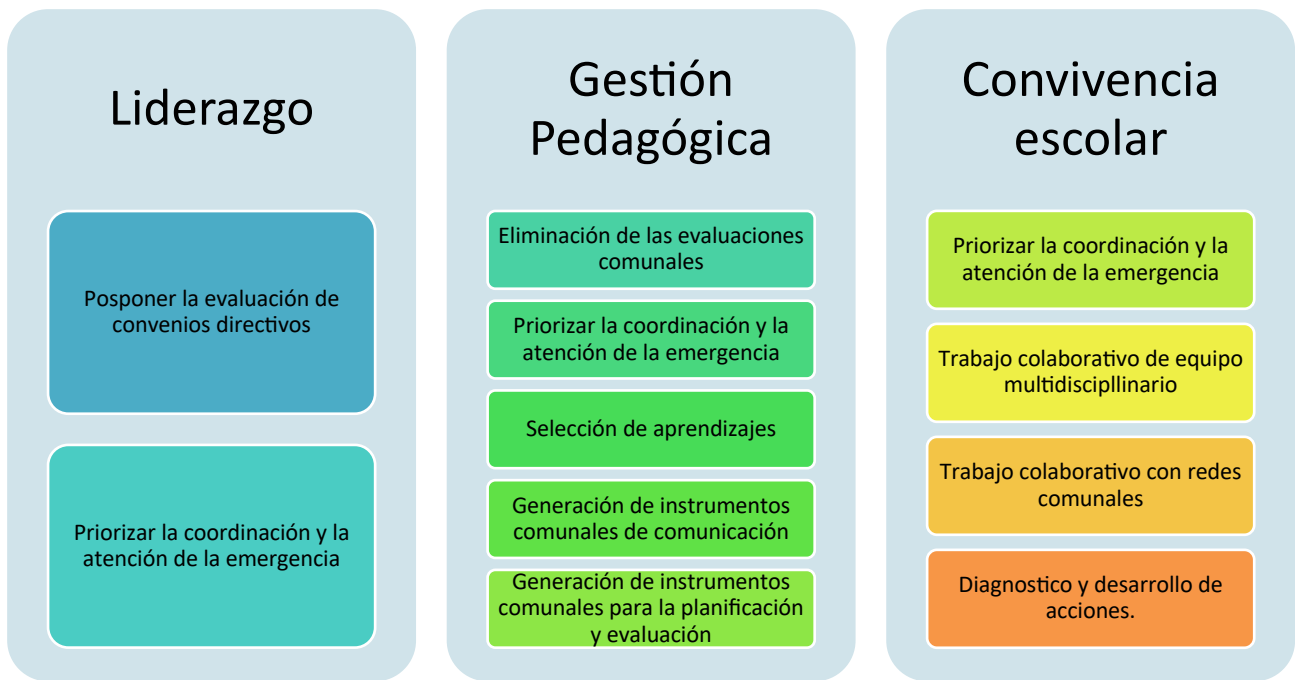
Liderazgo

Posponer la evaluación de convenios directivos

Priorizar la coordinación y la atención de la emergencia

Gestión Pedagógica

Eliminación de las evaluaciones comunales

Priorizar la coordinación y la atención de la emergencia

Selección de aprendizajes

Generación de instrumentos comunales de comunicación

Generación de instrumentos comunales para la planificación y evaluación

Convivencia escolar

Priorizar la coordinación y la atención de la emergencia

Trabajo colaborativo de equipo multidisciplinario

Trabajo colaborativo con redes comunales

Diagnostico y desarrollo de acciones.